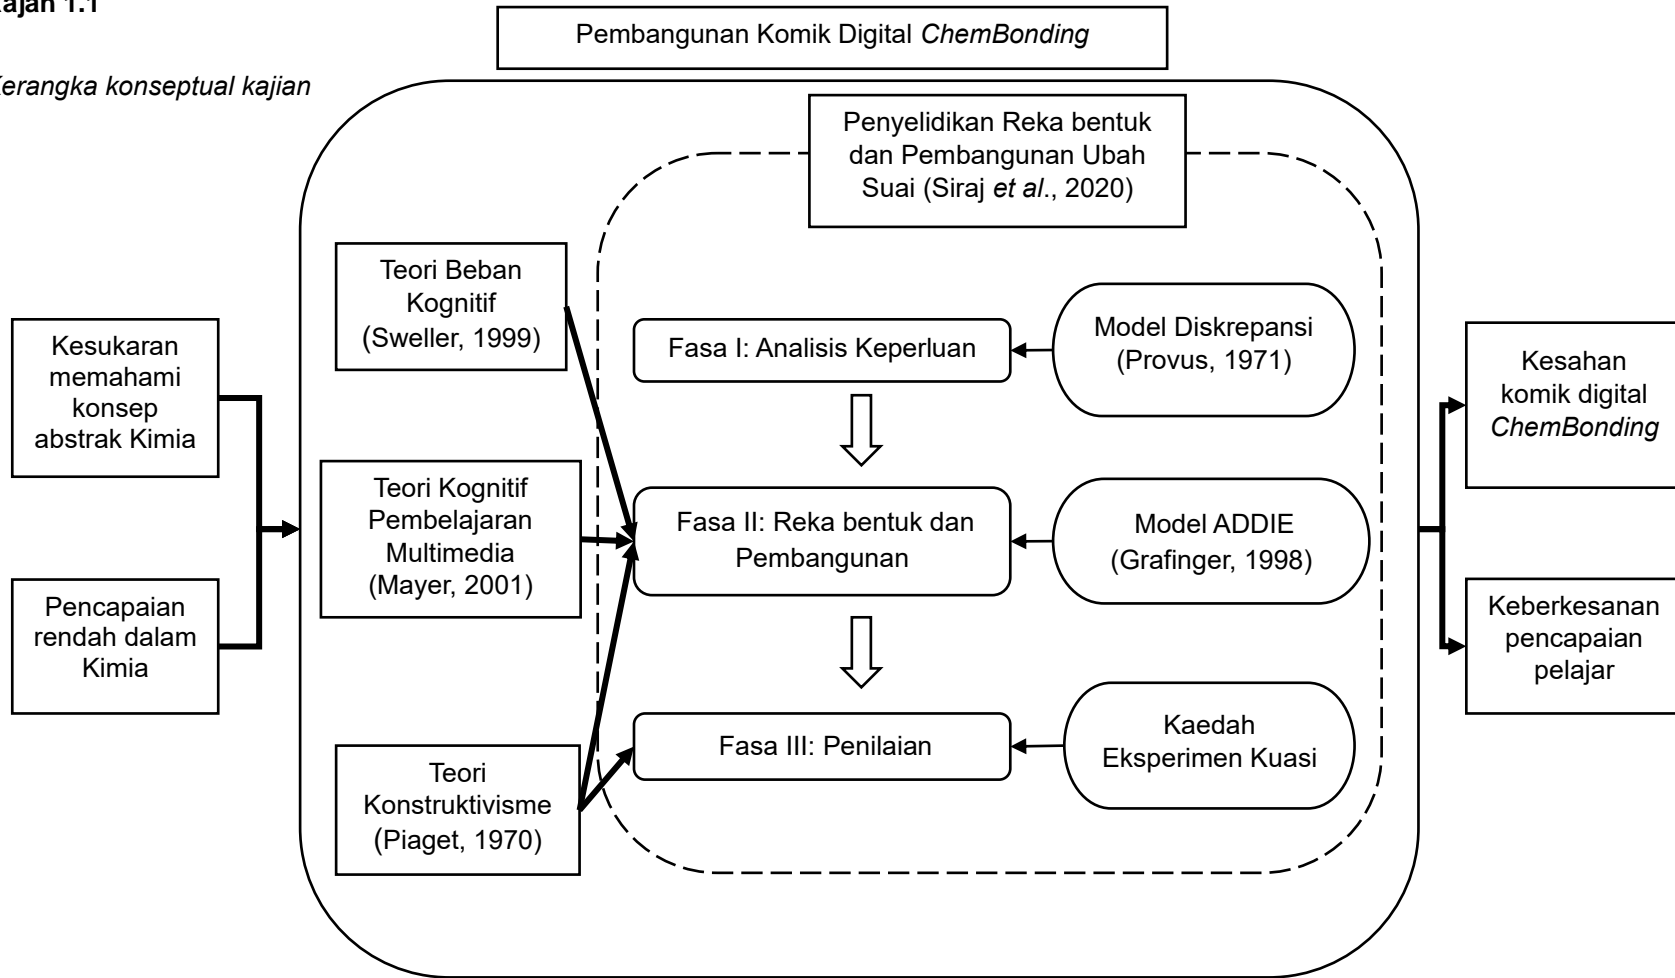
ajah 1.1

erangka konseptual kajian

Pembangunan Komik Digital ChemBonding

Penyelidikan Reka bentuk dan Pembangunan Ubah Suai (Siraj et al., 2020)

Kesukaran memahami konsep abstrak Kimia

Pencapaian rendah dalam Kimia

Teori Beban Kognitif (Sweller, 1999)

Teori Kognitif Pembelajaran Multimedia (Mayer, 2001)

Teori Konstruktivisme (Piaget, 1970)

Fasa I: Analisis Keperluan

Fasa II: Reka bentuk dan Pembangunan

Fasa III: Penilaian

Model Diskrepansi (Provus, 1971)

Model ADDIE (Grafinger, 1998)

Kaedah Eksperimen Kuasi

Kesahan komik digital ChemBonding

Keberkesanan pencapaian pelajar